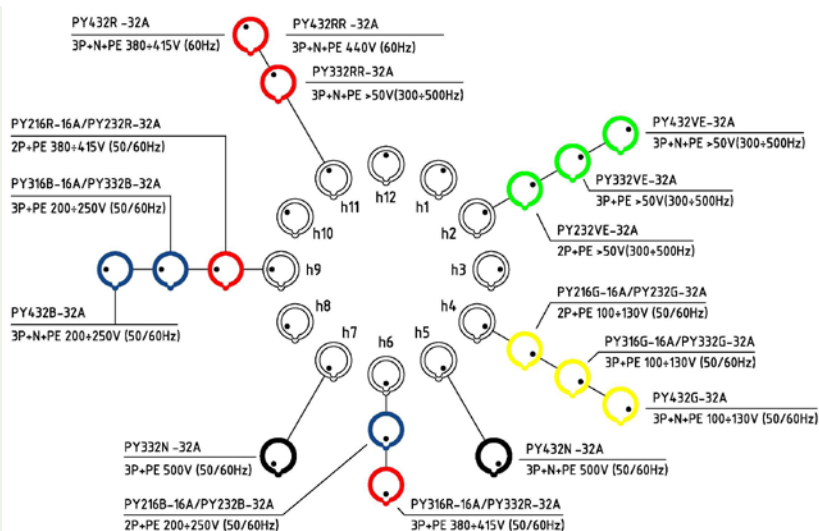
PY432R -32A
3P+N+PE 380÷415V (60Hz)

PY432RR -32A
3P+N+PE 440V (60Hz)

PY332RR-32A
3P+N+PE >50V(300÷500Hz)

PY216R-16A/PY232R-32A
2P+PE 380÷415V (50/60Hz)

PY316B-16A/PY332B-32A
3P+PE 200÷250V (50/60Hz)

PY432VE-32A
3P+N+PE >50V(300÷500Hz)

PY332VE-32A
3P+PE >50V(300÷500Hz)

PY232VE-32A
2P+PE >50V(300÷500Hz)

h12
h11
h1
h10
h2
h9
h3
h8
h4
h7
h6
h5

PY432B-32A
3P+N+PE 200÷250V (50/60Hz)

PY216G-16A/PY232G-32A
2P+PE 100÷130V (50/60Hz)

PY316G-16A/PY332G-32A
3P+PE 100÷130V (50/60Hz)

PY432G-32A
3P+N+PE 100÷130V (50/60Hz)

PY332N -32A
3P+PE 500V (50/60Hz)

PY432N -32A
3P+N+PE 500V (50/60Hz)

PY216B-16A/PY232B-32A
2P+PE 200÷250V (50/60Hz)

PY316R-16A/PY332R-32A
3P+PE 380÷415V (50/60Hz)